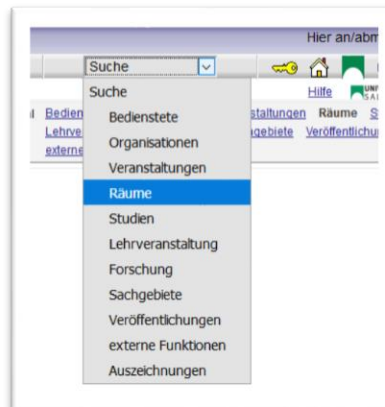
Hier an/abm

Suche

Hilfe

UNI SA

Bedien

Lehrve

externe

staltungen Räume S

gebiete Veröffentlichu

Suche
Bedienstete
Organisationen
Veranstaltungen
Räume
Studien
Lehrveranstaltung
Forschung
Sachgebiete
Veröffentlichungen
externe Funktionen
Auszeichnungen